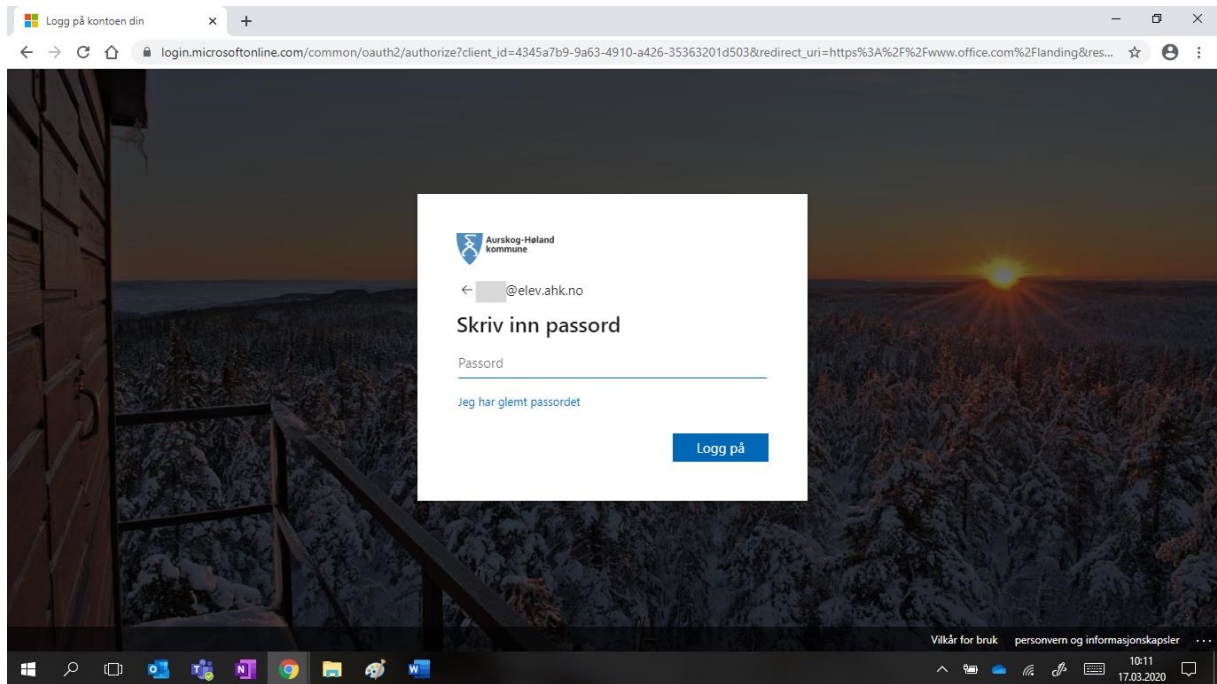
Logg på kontoen din × +

login.microsoftonline.com/common/oauth2/authorize?client_id=4345a7b9-9a63-4910-a426-35363201d503&redirect_uri=https%3A%2F%2Fwww.office.com%2Flanding&res...

Aurskog-Høland kommune

← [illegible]@elev.ahk.no

Skriv inn passord

Passord

Jeg har glemt passordet

Logg på

Vilkår for bruk personvern og informasjonskapsler ...

10:11
17.03.2020